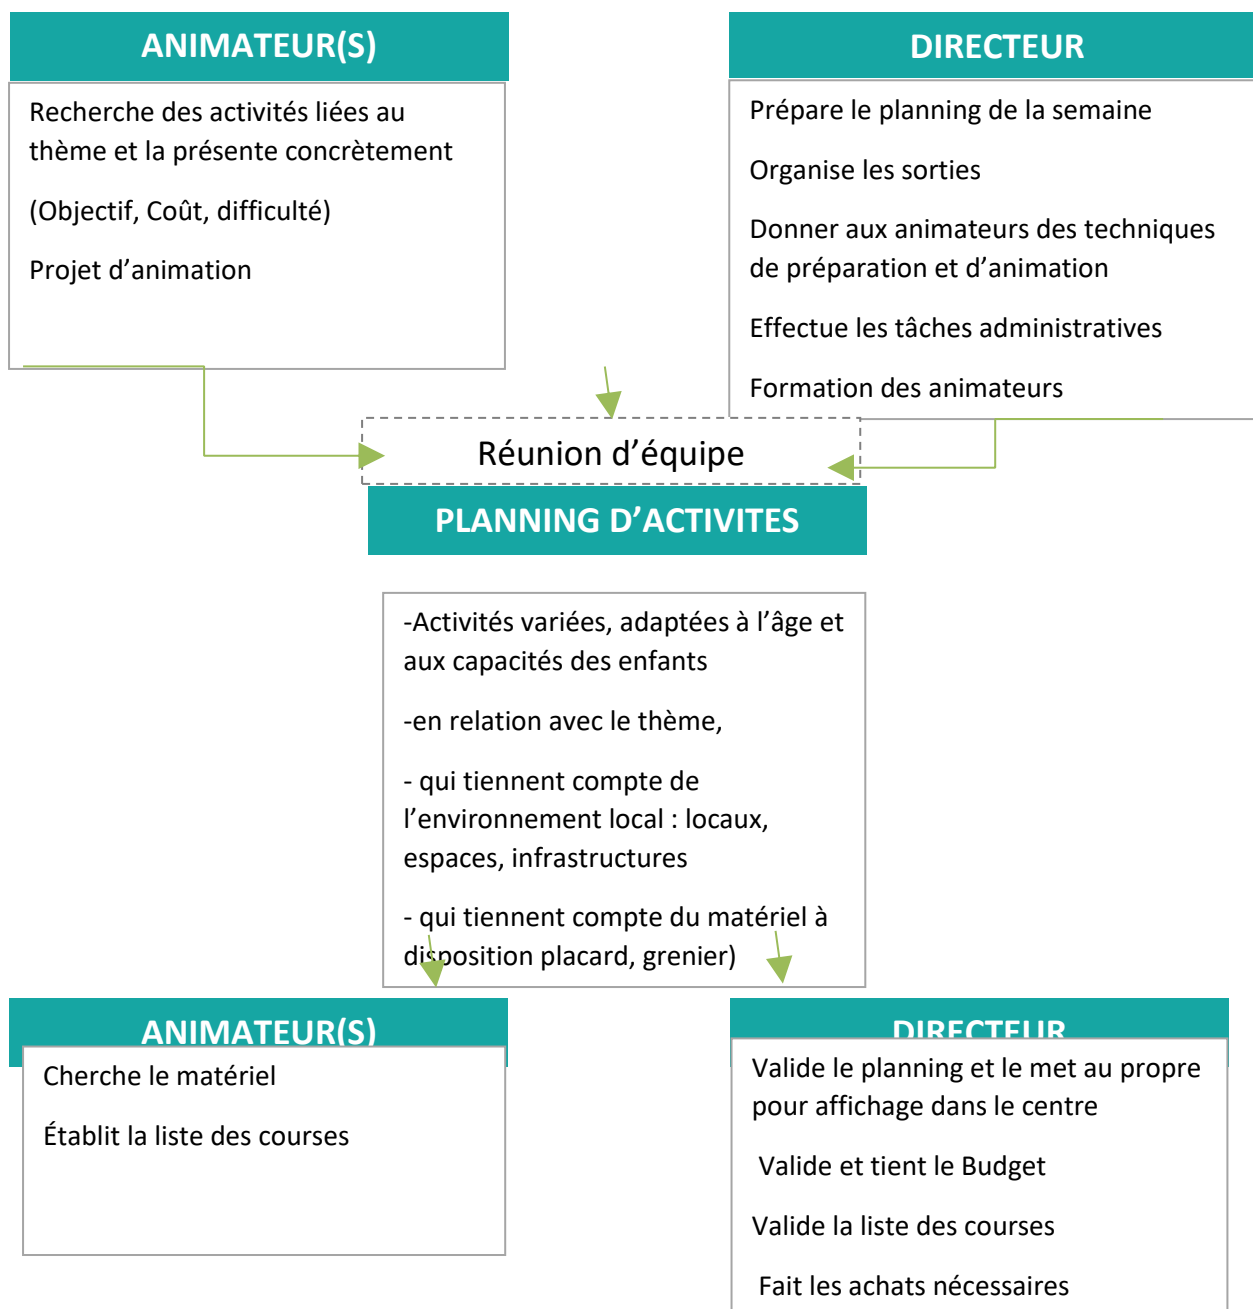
ANIMATEUR(S)

Recherche des activités liées au thème et la présente concrètement

(Objectif, Coût, difficulté)

Projet d’animation

DIRECTEUR

Prépare le planning de la semaine

Organise les sorties

Donner aux animateurs des techniques de préparation et d’animation

Effectue les tâches administratives

Formation des animateurs

Réunion d’équipe

PLANNING D’ACTIVITES

-Activités variées, adaptées à l’âge et aux capacités des enfants

-en relation avec le thème,

- qui tiennent compte de l’environnement local : locaux, espaces, infrastructures

- qui tiennent compte du matériel à disposition placard, grenier)

ANIMATEUR(S)

Cherche le matériel

Établit la liste des courses

DIRECTEUR

Valide le planning et le met au propre pour affichage dans le centre

Valide et tient le Budget

Valide la liste des courses

Fait les achats nécessaires